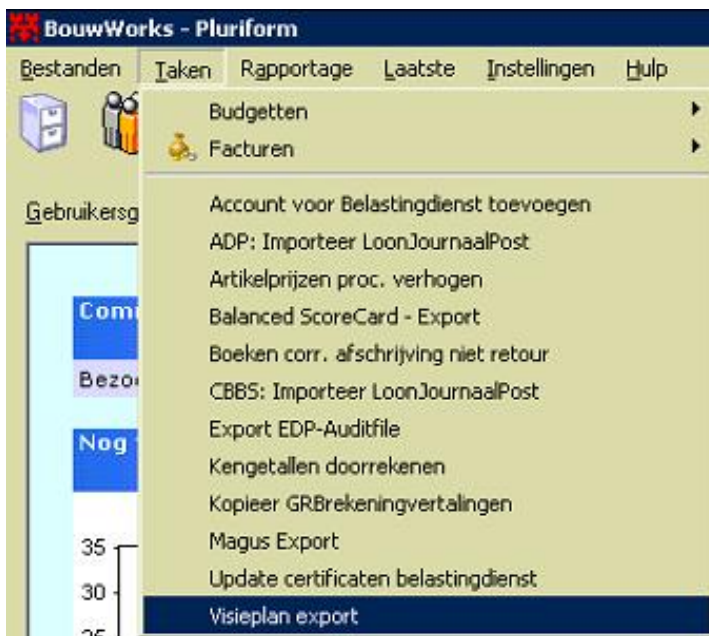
BouwWorks - Pluriform

Bestanden Taken Rapportage Laatste Instellingen Hulp

Budgetten
Facturen

Account voor Belastingdienst toevoegen
ADP: Importeer LoonJournaalPost
Artikelprijzen proc. verhogen
Balanced ScoreCard - Export
Boeken corr. afschrijving niet retour
CBBS: Importeer LoonJournaalPost
Export EDP-Auditfile
Kengetallen doorrekenen
Kopieer GRBrekeningvertalingen
Magus Export
Update certificaten belastingdienst
Visieplan export

Gebruikersg

Com

Bezo

Nog

35
30
25